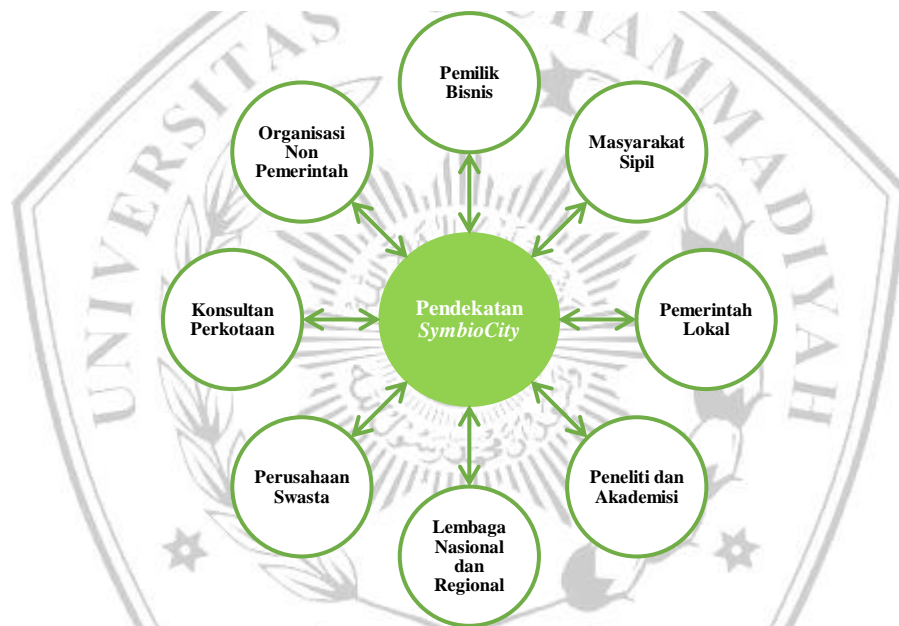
Pemilik Bisnis

Masyarakat Sipil

Pemerintah Lokal

Peneliti dan Akademisi

Lembaga Nasional dan Regional

Perusahaan Swasta

Konsultan Perkotaan

Organisasi Non Pemerintah

Pendekatan *SymbioCity*

UNIVERSITAS MUHAMMADIYAH